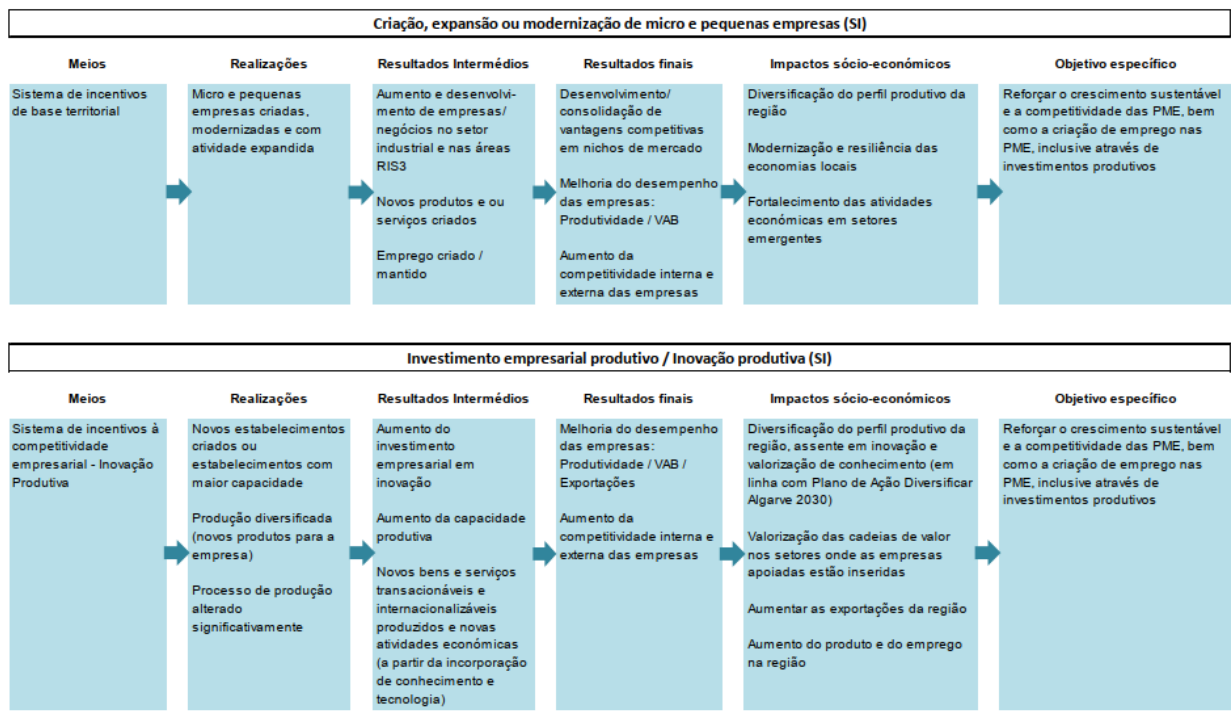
Criação, expansão ou modernização de micro e pequenas empresas (SI)

Meios

Sistema de incentivos de base territorial

Realizações

Micro e pequenas empresas criadas, modernizadas e com atividade expandida

Resultados Intermédios

Aumento e desenvolvimento de empresas/ negócios no setor industrial e nas áreas RIS3

Novos produtos e ou serviços criados

Emprego criado / mantido

Resultados finais

Desenvolvimento/ consolidação de vantagens competitivas em nichos de mercado

Melhoria do desempenho das empresas: Produtividade / VAB

Aumento da competitividade interna e externa das empresas

Impactos sócio-económicos

Diversificação do perfil produtivo da região

Modernização e resiliência das economias locais

Fortalecimento das atividades económicas em setores emergentes

Objetivo específico

Reforçar o crescimento sustentável e a competitividade das PME, bem como a criação de emprego nas PME, inclusive através de investimentos produtivos

Investimento empresarial produtivo / Inovação produtiva (SI)

Meios

Sistema de incentivos à competitividade empresarial - Inovação Produtiva

Realizações

Novos estabelecimentos criados ou estabelecimentos com maior capacidade

Produção diversificada (novos produtos para a empresa)

Processo de produção alterado significativamente

Resultados Intermédios

Aumento do investimento empresarial em inovação

Aumento da capacidade produtiva

Novos bens e serviços transacionáveis e internacionalizáveis produzidos e novas atividades económicas (a partir da incorporação de conhecimento e tecnologia)

Resultados finais

Melhoria do desempenho das empresas: Produtividade / VAB / Exportações

Aumento da competitividade interna e externa das empresas

Impactos sócio-económicos

Diversificação do perfil produtivo da região, assente em inovação e valorização de conhecimento (em linha com Plano de Ação Diversificar Algarve 2030)

Valorização das cadeias de valor nos setores onde as empresas apoiadas estão inseridas

Aumentar as exportações da região

Aumento do produto e do emprego na região

Objetivo específico

Reforçar o crescimento sustentável e a competitividade das PME, bem como a criação de emprego nas PME, inclusive através de investimentos produtivos